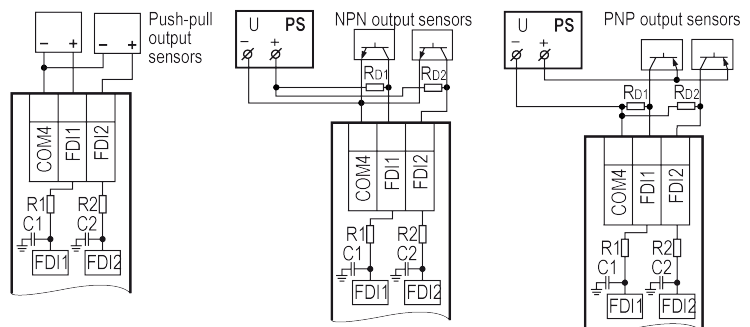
– + – +
Push-pull output sensors
COM4
FDI1
FDI2
R1
C1
R2
C2
FDI1
FDI2

U PS
– +
NPN output sensors
$R_{D1}$
$R_{D2}$
COM4
FDI1
FDI2
R1
C1
R2
C2
FDI1
FDI2

U PS
– +
PNP output sensors
$R_{D1}$
$R_{D2}$
COM4
FDI1
FDI2
R1
C1
R2
C2
FDI1
FDI2